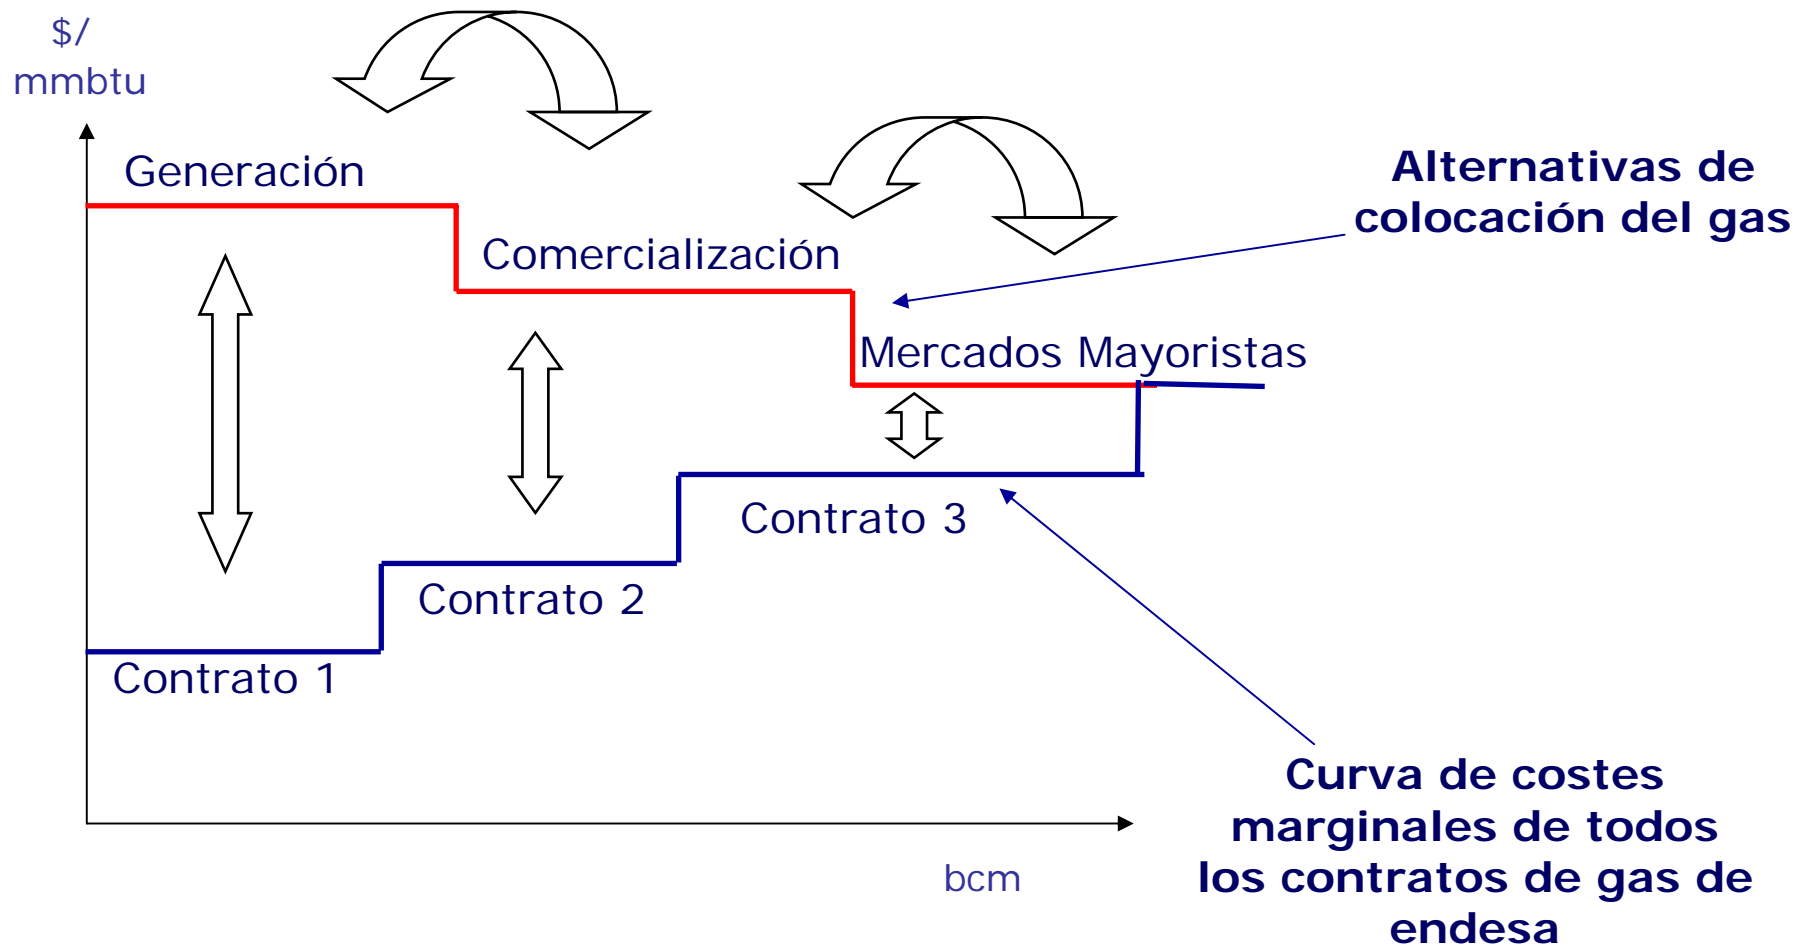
$/
mmbtu

Generación

Comercialización

Alternativas de colocación del gas

Mercados Mayoristas

Contrato 3

Contrato 2

Contrato 1

bcm

Curva de costes marginales de todos los contratos de gas de endesa